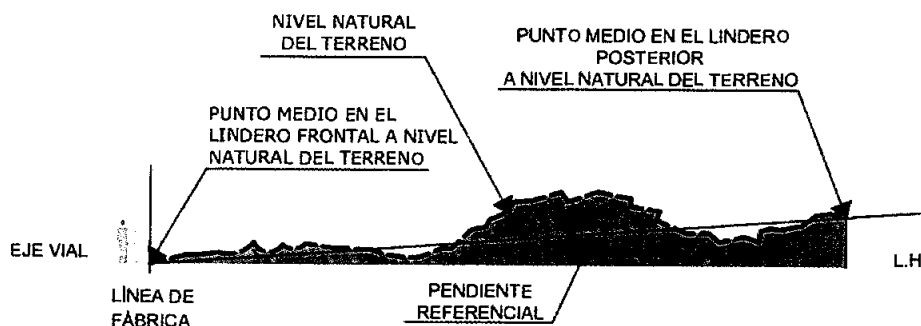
NIVEL NATURAL DEL TERRENO

PUNTO MEDIO EN EL LINDERO POSTERIOR A NIVEL NATURAL DEL TERRENO

PUNTO MEDIO EN EL LINDERO FRONTAL A NIVEL NATURAL DEL TERRENO

EJE VIAL

L.H

LÍNEA DE FÁBRICA

PENDIENTE REFERENCIAL